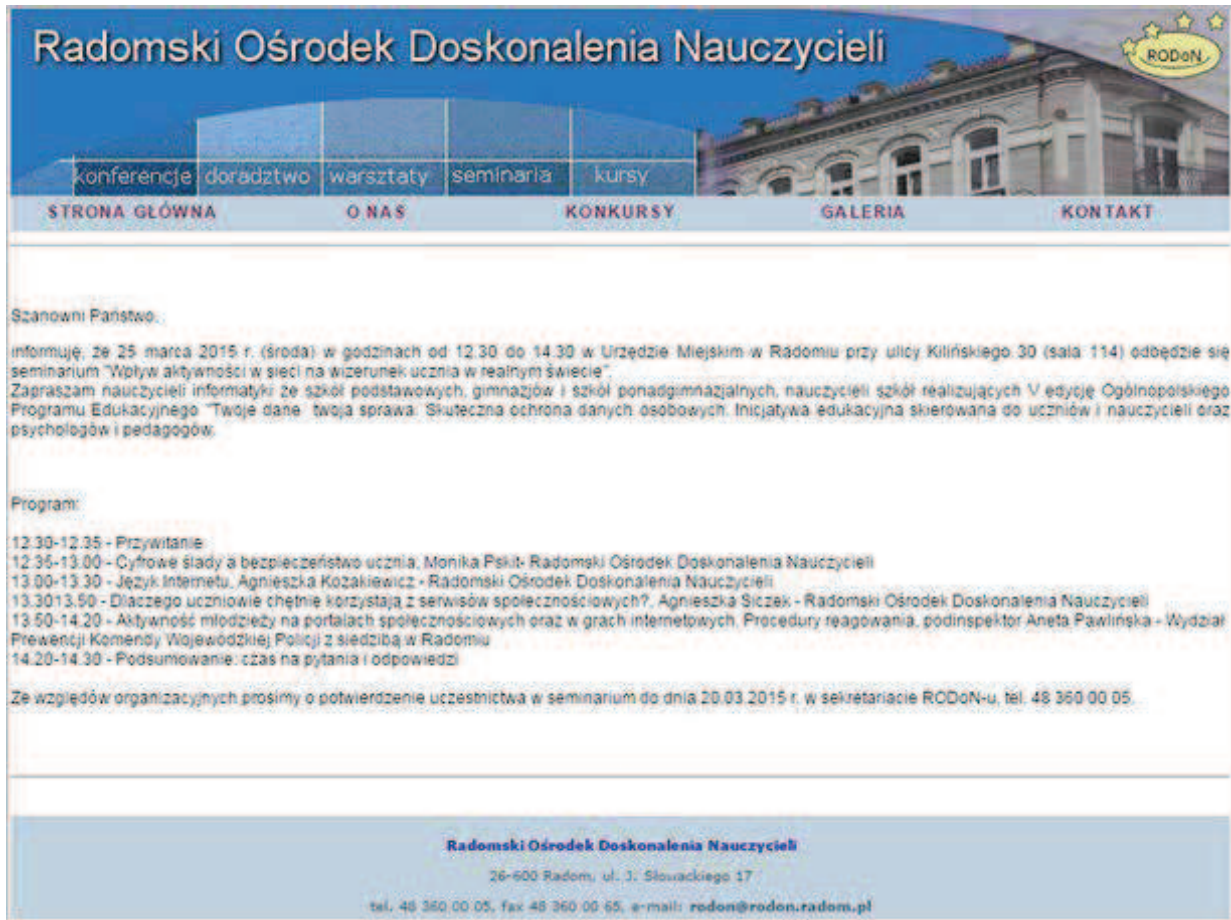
Radomski Ośrodek Doskonalenia Nauczycieli

RODoN

konferencje doradztwo warsztaty seminaria kursy

STRONA GŁÓWNA O NAS KONKURSY GALERIA KONTAKT

Szanowni Państwo,

informuję, że 25 marca 2015 r. (środa) w godzinach od 12.30 do 14.30 w Urzędzie Miejskim w Radomiu przy ulicy Kilińskiego 30 (sala 114) odbędzie się seminarium "Wpływ aktywności w sieci na wizerunek ucznia w realnym świecie".
Zapraszam nauczycieli informatyki ze szkół podstawowych, gimnazjów i szkół ponadgimnazjalnych, nauczycieli szkół realizujących V edycję Ogólnopolskiego Programu Edukacyjnego "Twoje dane twoja sprawa. Skuteczna ochrona danych osobowych. Inicjatywa edukacyjna skierowana do uczniów i nauczycieli oraz psychologów i pedagogów.

Program:

12.30-12.35 - Przywitanie
12.35-13.00 - Cyfrowe ślady a bezpieczeństwo ucznia, Monika Pskit- Radomski Ośrodek Doskonalenia Nauczycieli
13.00-13.30 - Język Internetu, Agnieszka Kozakiewicz - Radomski Ośrodek Doskonalenia Nauczycieli
13.3013.50 - Dlaczego uczniowie chętnie korzystają z serwisów społecznościowych?, Agnieszka Siczek - Radomski Ośrodek Doskonalenia Nauczycieli
13.50-14.20 - Aktywność młodzieży na portalach społecznościowych oraz w grach internetowych. Procedury reagowania, podinspektor Aneta Pawlińska - Wydział Prewencji Komendy Wojewódzkiej Policji z siedzibą w Radomiu
14.20-14.30 - Podsumowanie, czas na pytania i odpowiedzi

Ze względów organizacyjnych prosimy o potwierdzenie uczestnictwa w seminarium do dnia 20.03.2015 r. w sekretariacie RODoN-u, tel. 48 360 00 05.

Radomski Ośrodek Doskonalenia Nauczycieli
26-600 Radom, ul. J. Słowackiego 17
tel. 48 360 00 05, fax 48 360 00 65, e-mail: rodon@rodon.radom.pl